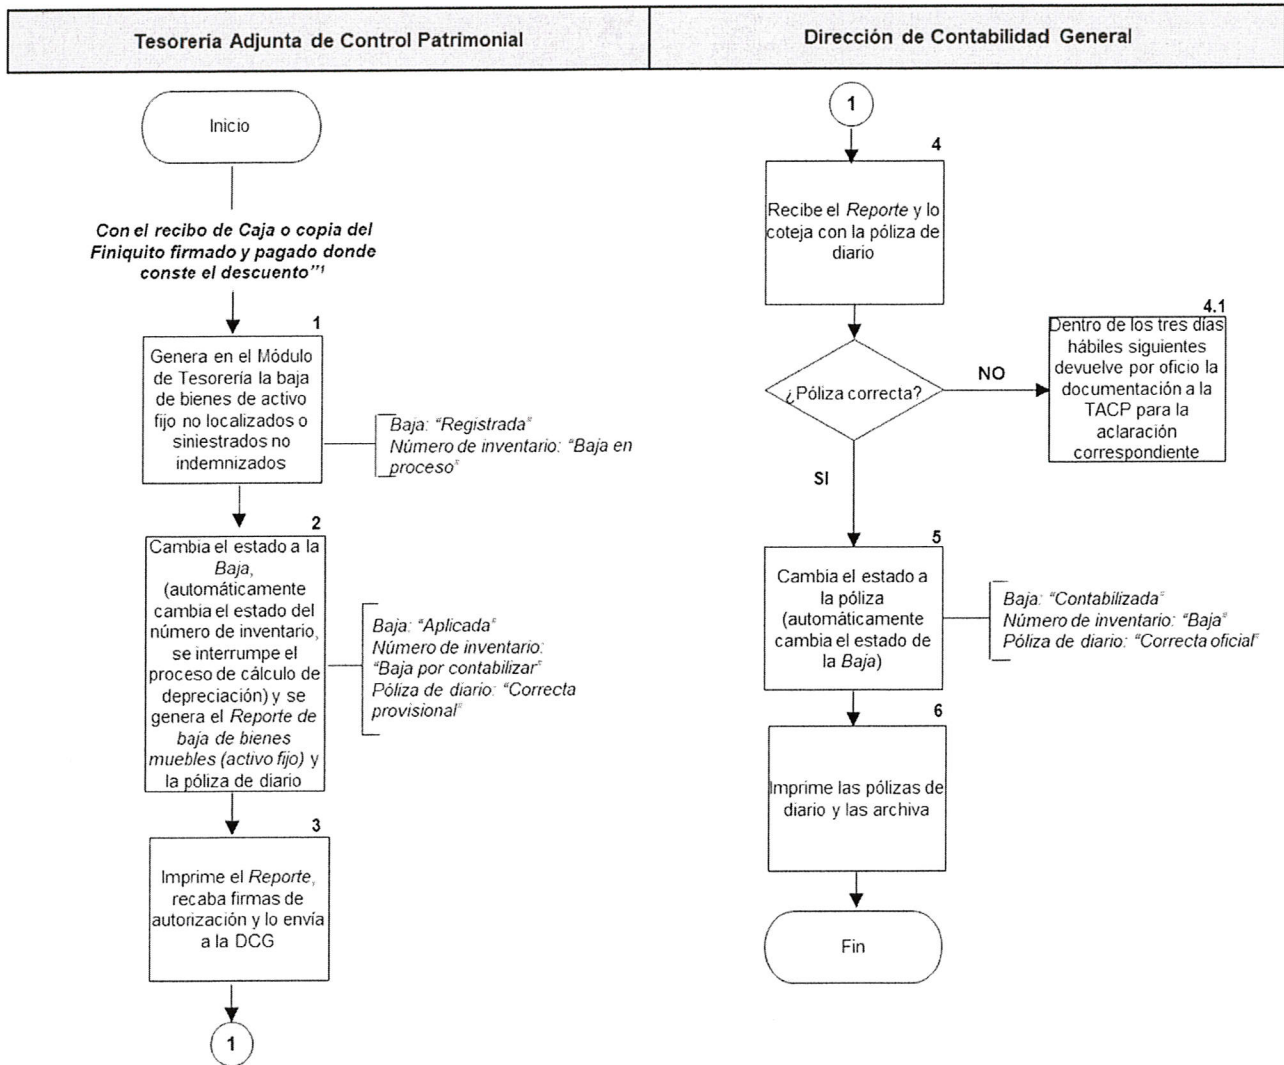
Tesoreria Adjunta de Control Patrimonial

Inicio

Con el recibo de Caja o copia del Finiquito firmado y pagado donde conste el descuento"¹

1

Genera en el Módulo de Tesorería la baja de bienes de activo fijo no localizados o siniestrados no indemnizados

Baja: "Registrada"
Número de inventario: "Baja en proceso"

2

Cambia el estado a la Baja, (automáticamente cambia el estado del número de inventario, se interrumpe el proceso de cálculo de depreciación) y se genera el Reporte de baja de bienes muebles (activo fijo) y la póliza de diario

Baja: "Aplicada"
Número de inventario: "Baja por contabilizar"
Póliza de diario: "Correcta provisional"

3

Imprime el Reporte, recaba firmas de autorización y lo envía a la DCG

1

Dirección de Contabilidad General

1

4

Recibe el Reporte y lo coteja con la póliza de diario

¿Póliza correcta?

NO

4.1

Dentro de los tres días hábiles siguientes devuelve por oficio la documentación a la TACP para la aclaración correspondiente

SI

5

Cambia el estado a la póliza (automáticamente cambia el estado de la Baja)

Baja: "Contabilizada"
Número de inventario: "Baja"
Póliza de diario: "Correcta oficial"

6

Imprime las pólizas de diario y las archiva

Fin